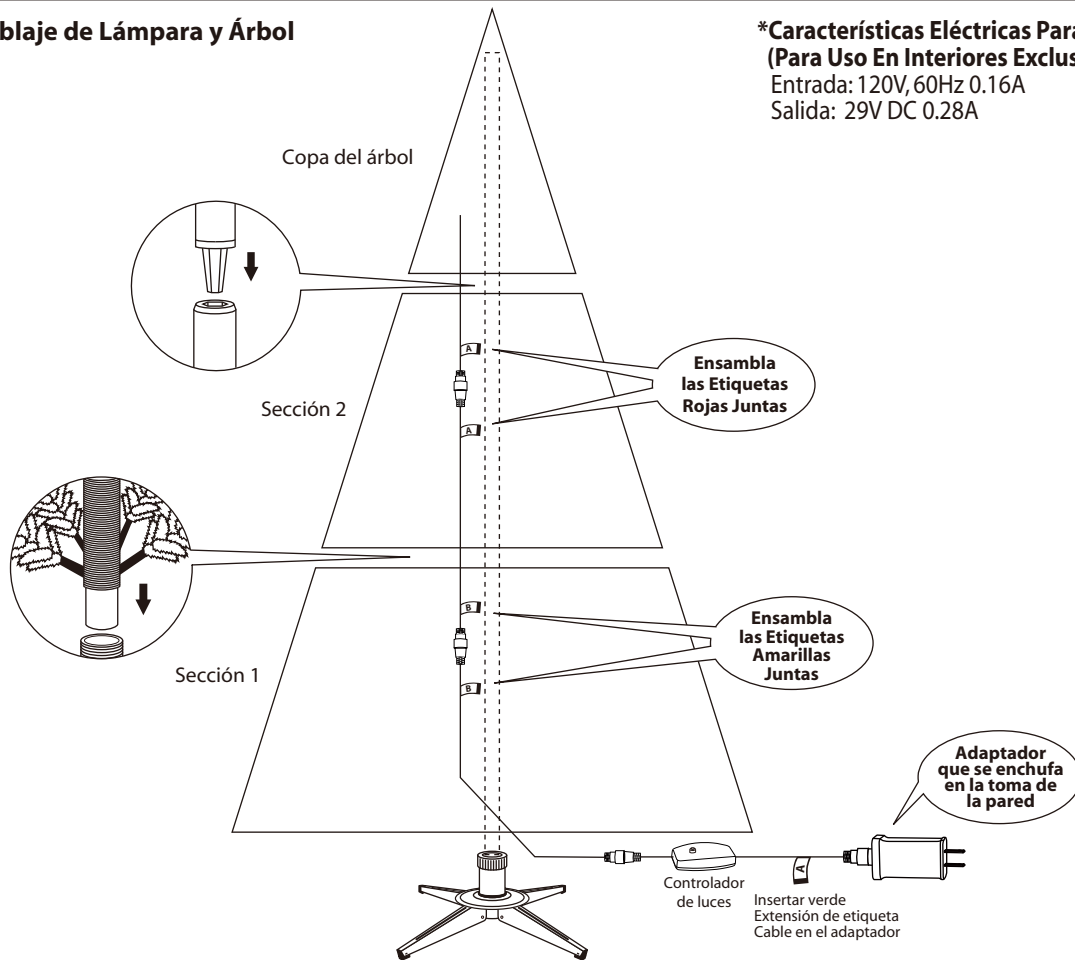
blaje de Lámpara y Árbol

*Características Eléctricas Para
(Para Uso En Interiores Exclus
Entrada: 120V, 60Hz 0.16A
Salida: 29V DC 0.28A

Copa del árbol

A

Ensambla las Etiquetas Rojas Juntas

Sección 2

A

B

Ensambla las Etiquetas Amarillas Juntas

Sección 1

B

Adaptador que se enchufa en la toma de la pared

Controlador de luces

A

Insertar verde
Extensión de etiqueta
Cable en el adaptador